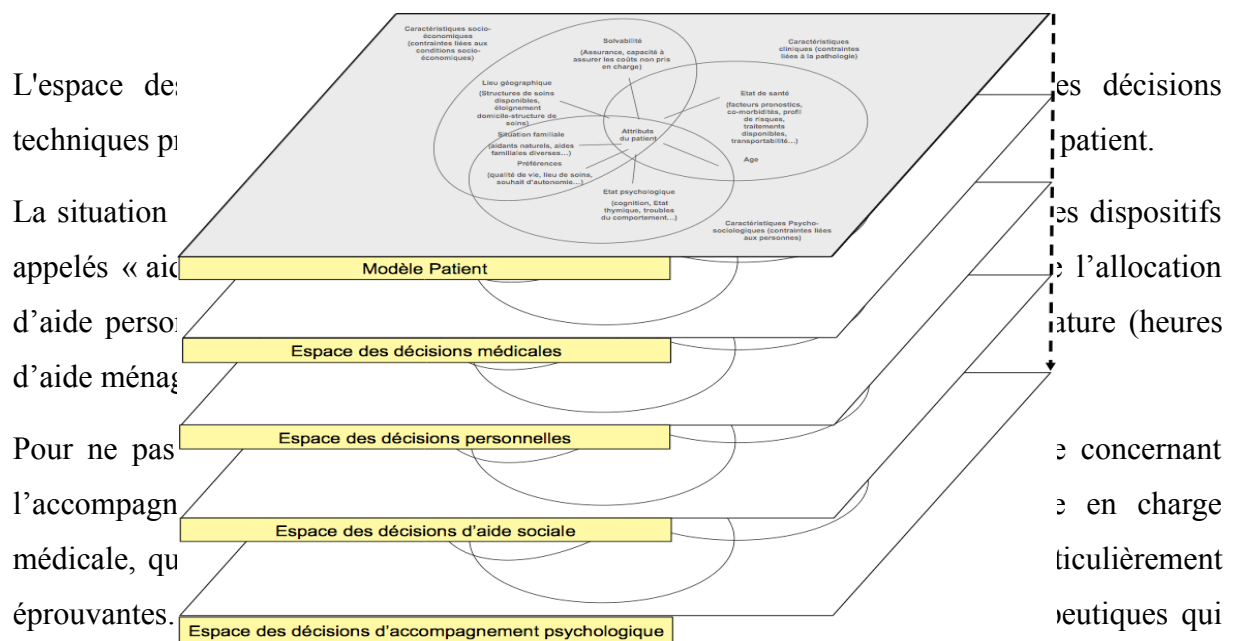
L'espace des

es décisions

techniques pr

patient.

La situation

es dispositifs

appelés « aid

e l'allocation

d'aide person

ature (heures

d'aide ménag

Pour ne pas

e concernant

l'accompagn

e en charge

médicale, qu

ticulièrement

éprouvantes.

peutiques qui

Caractéristiques socio-économiques (contraintes liées aux conditions socio-économiques)

Solvabilité (Assurance, capacité à assurer les coûts non pris en charge)

Caractéristiques cliniques (contraintes liées à la pathologie)

Lieu géographique (Structures de soins disponibles, éloignement domicile-structure de soins)

Etat de santé (facteurs pronostics, co-morbidités, profil de risques, traitements disponibles, transportabilité...)

Attributs du patient

Situation familiale (aidants naturels, aides familiales diverses...)

Préférences (qualité de vie, lieu de soins, souhait d'autonomie...)

Age

Etat psychologique (cognition, Etat thymique, troubles du comportement...)

Caractéristiques Psycho-sociologiques (contraintes liées aux personnes)

Modèle Patient

Espace des décisions médicales

Espace des décisions personnelles

Espace des décisions d'aide sociale

Espace des décisions d'accompagnement psychologique